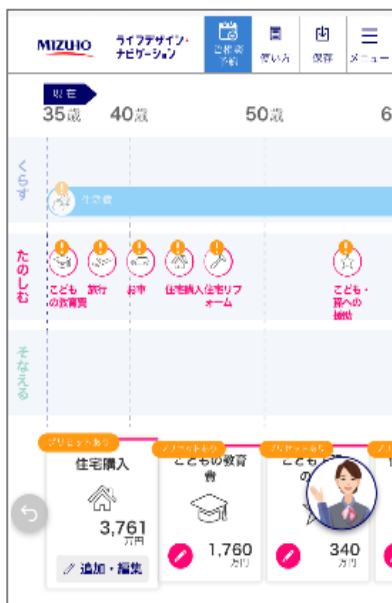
MIZUHO
ライフデザイン・ナビゲーション
ご相談予約
使い方
保存
メニュー

現在
35歳
40歳
50歳
6

くらす
住宅費

たのしむ
こども の教育費
旅行
お車
住宅購入
住宅リフォーム
こども・孫への援助

そなえる

プリセットあり
住宅購入
3,761 万円
追加・編集

プリセットあり
こどもの教育費
1,760 万円

プリセットあり
こども・
の
340 万円

プ